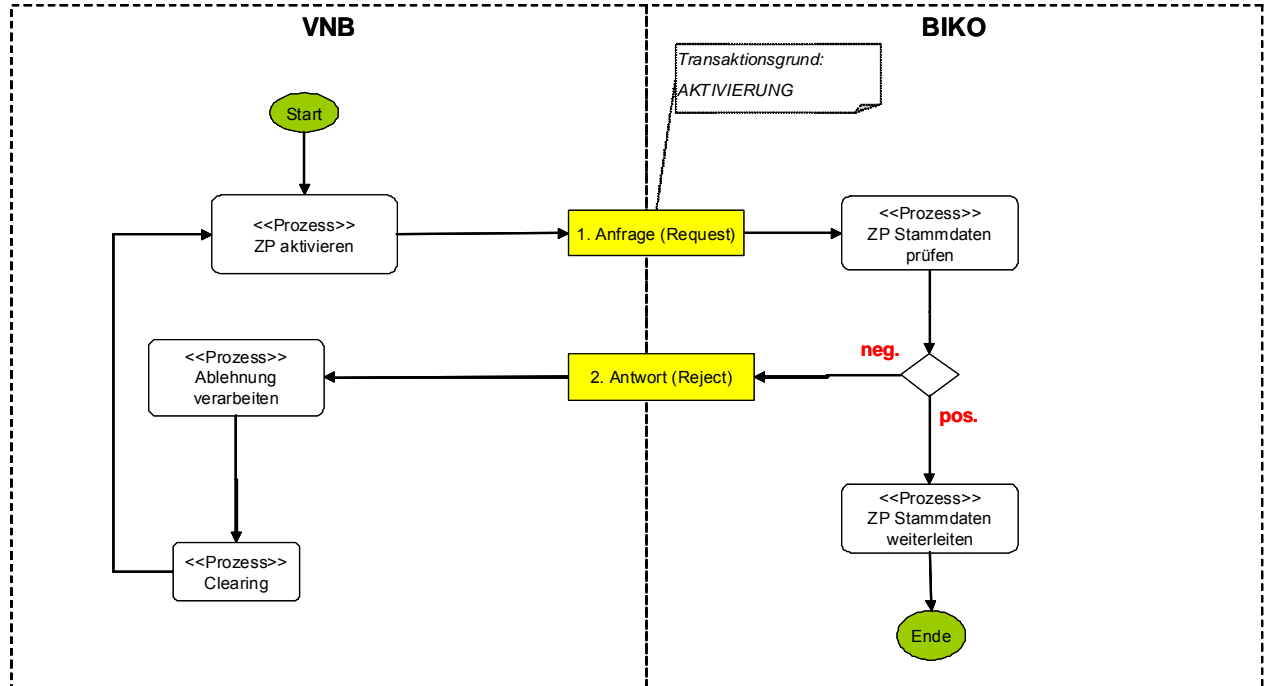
VNB

BIKO

Transaktionsgrund:
AKTIVIERUNG

Start

<<Prozess>>
ZP aktivieren

1. Anfrage (Request)

<<Prozess>>
ZP Stammdaten
prüfen

neg.

pos.

<<Prozess>>
Ablehnung
verarbeiten

2. Antwort (Reject)

<<Prozess>>
Clearing

<<Prozess>>
ZP Stammdaten
weiterleiten

Ende